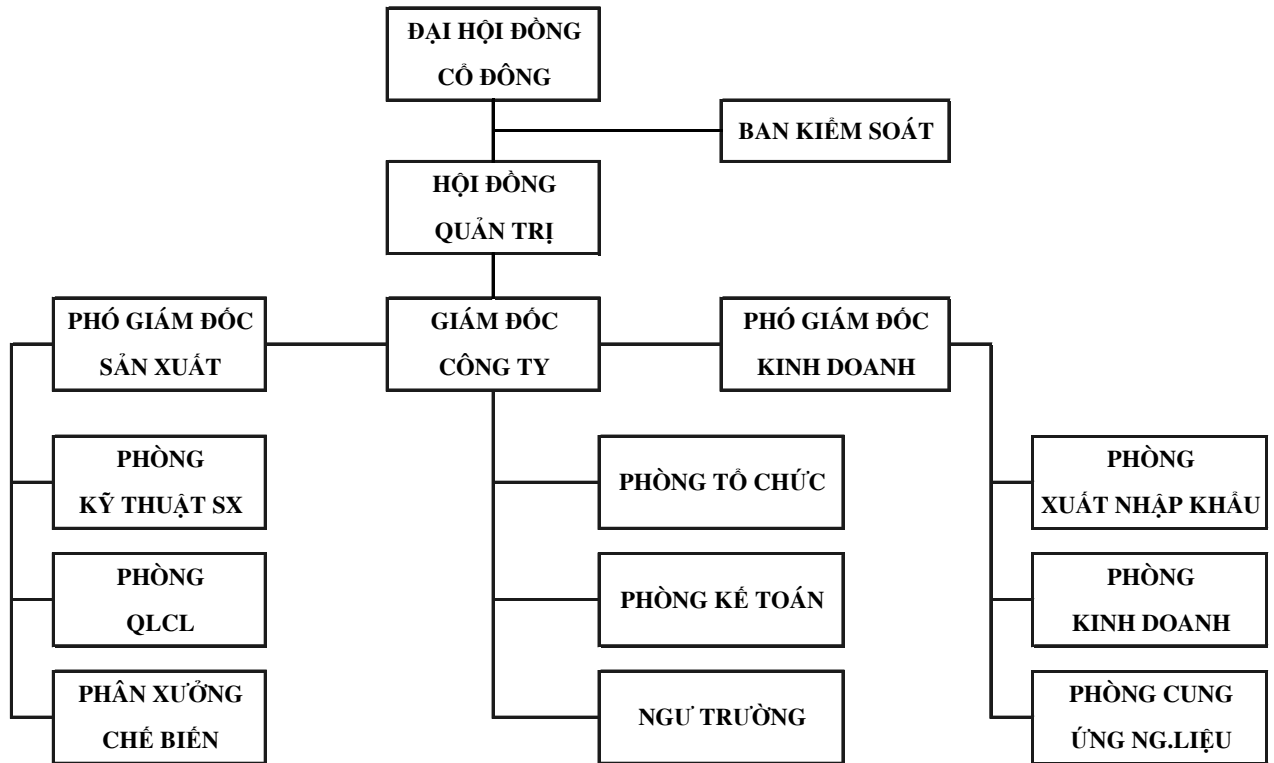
ĐẠI HỘI ĐỒNG CỔ ĐÔNG

BAN KIỂM SOÁT

HỘI ĐỒNG QUẢN TRỊ

PHÓ GIÁM ĐỐC SẢN XUẤT

GIÁM ĐỐC CÔNG TY

PHÓ GIÁM ĐỐC KINH DOANH

PHÒNG KỸ THUẬT SX

PHÒNG QLCL

PHÂN XƯỞNG CHẾ BIẾN

PHÒNG TỔ CHỨC

PHÒNG KẾ TOÁN

NGƯ TRƯỜNG

PHÒNG XUẤT NHẬP KHẨU

PHÒNG KINH DOANH

PHÒNG CUNG ỨNG NG.LIỆU